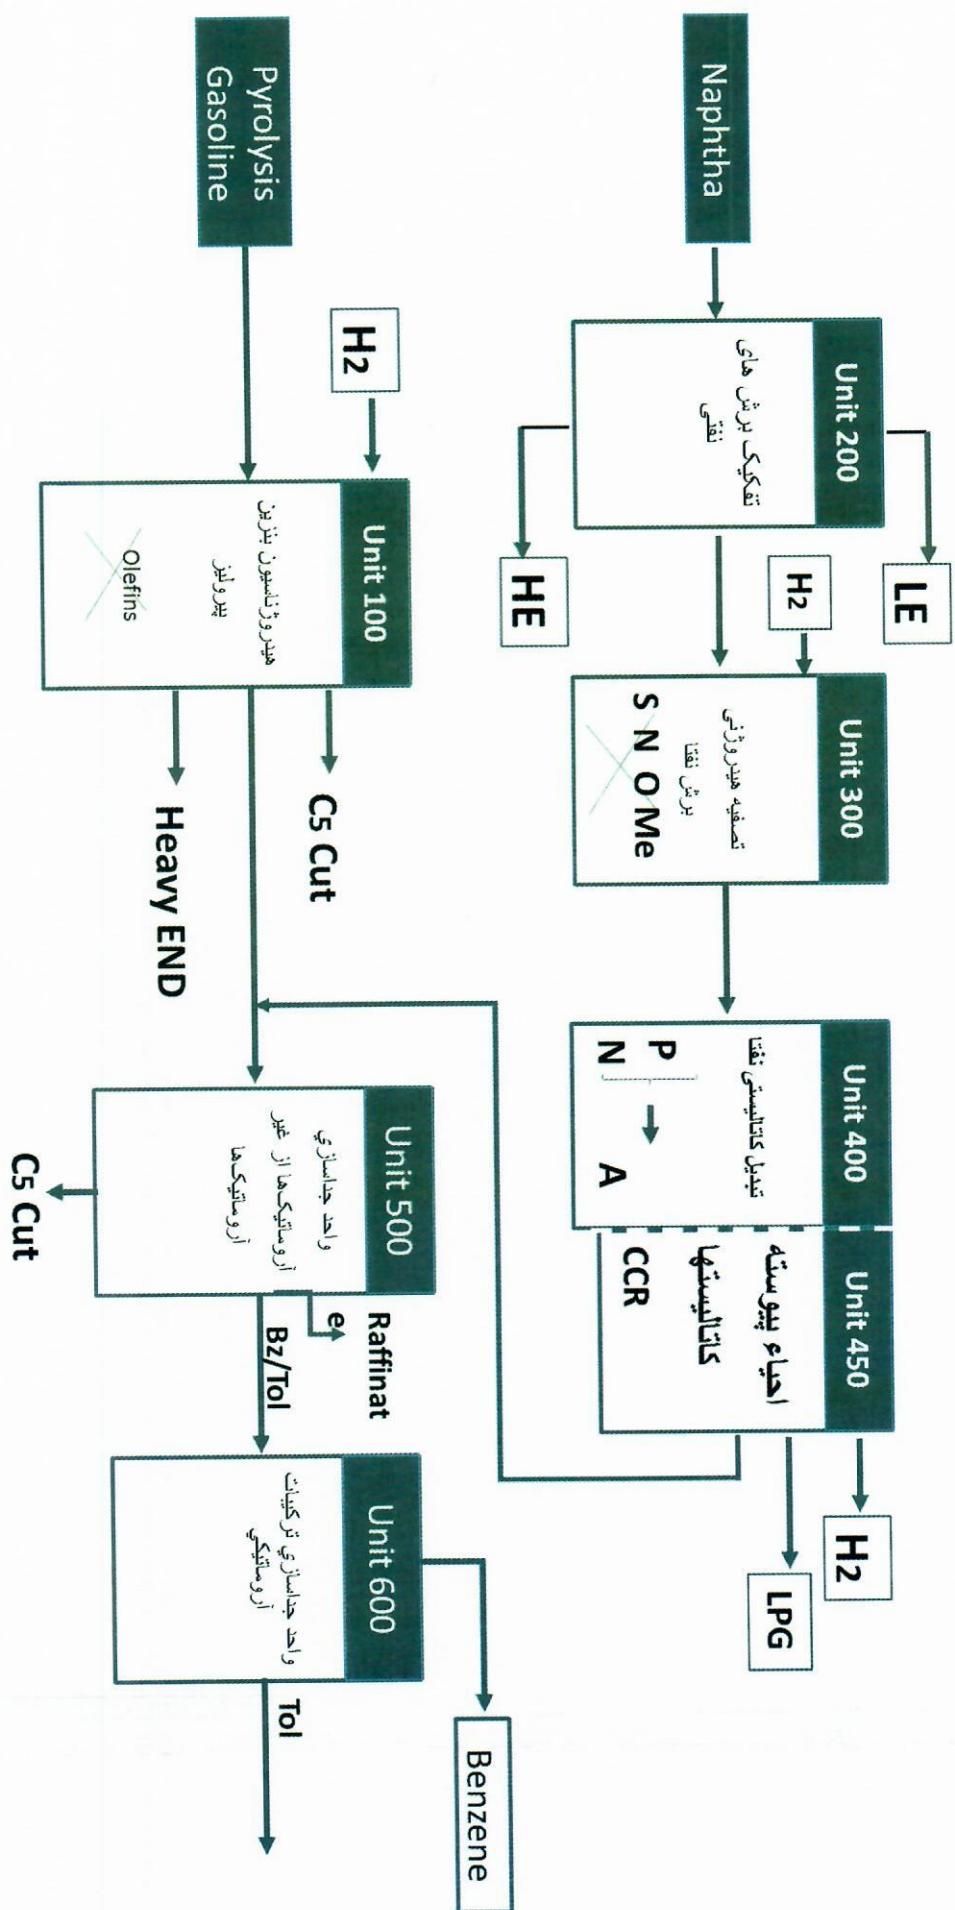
Naphtha

Unit 200
تفکیک برش های نفتی

LE

HE

H2

Unit 300
تصفیه هیدروژنی برش نفتا
S N O Me

Unit 400
تبدیل کاتالیستی نفتا
P
N
A

Unit 450
احیاء پیوسته کاتالیستها
CCR

H2

LPG

Pyrolysis Gasoline

H2

Unit 100
هیدروژناسیون بنزین پیرولیز
Olefins

C5 Cut

Heavy END

Unit 500
واحد جداسازی آروماتیک ها از غیر آروماتیک ها

C5 Cut

Raffinate

Bz/Tol

Unit 600
واحد جداسازی ترکیبات آروماتیکی

Benzene

Tol